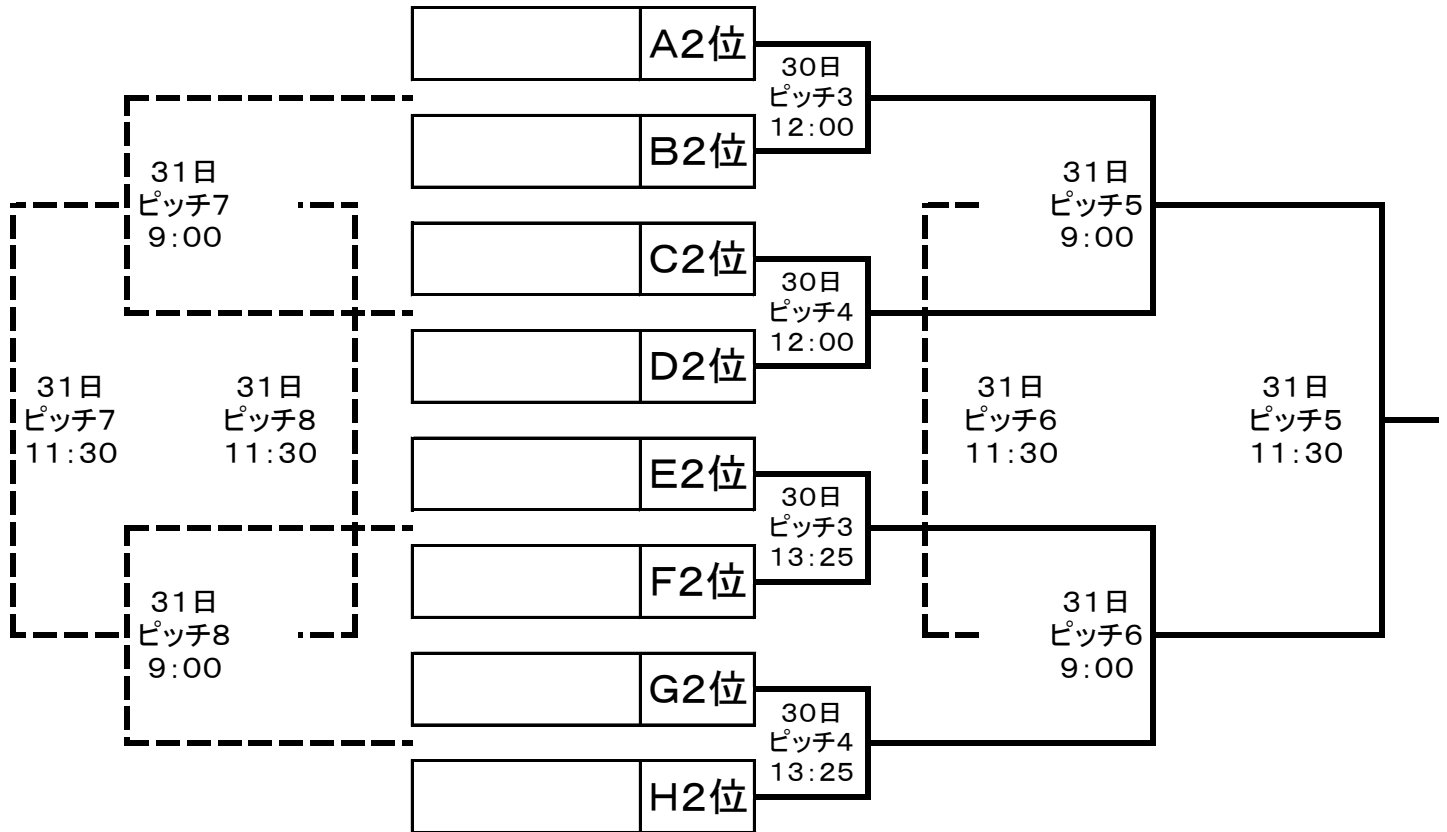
A2位

30日
ピッチ3
12:00

31日
ピッチ7
9:00

B2位

31日
ピッチ5
9:00

C2位

30日
ピッチ4
12:00

D2位

31日
ピッチ7
11:30

31日
ピッチ8
11:30

31日
ピッチ6
11:30

31日
ピッチ5
11:30

E2位

30日
ピッチ3
13:25

F2位

31日
ピッチ8
9:00

31日
ピッチ6
9:00

G2位

30日
ピッチ4
13:25

H2位